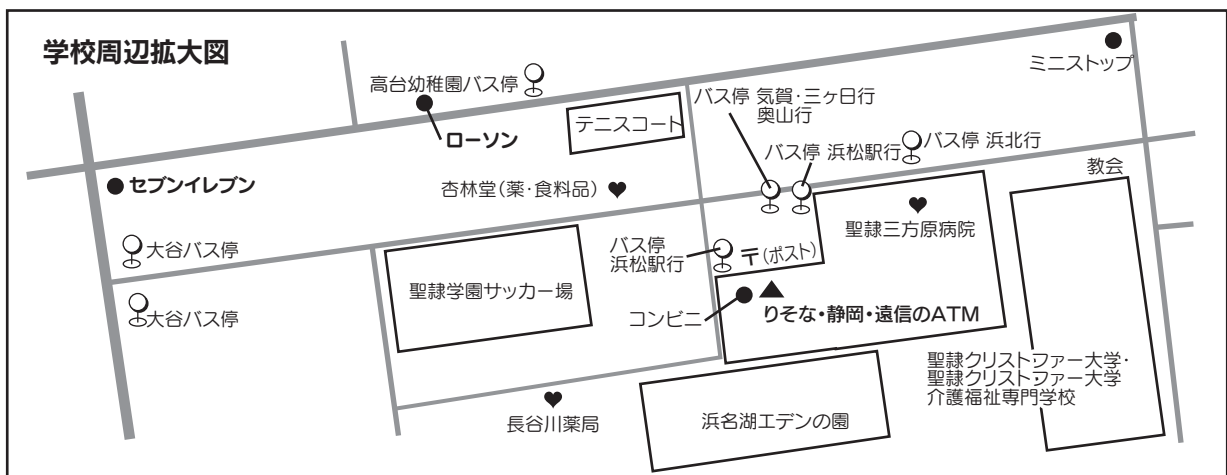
学校周辺拡大図

高台幼稚園バス停

ローソン

テニスコート

バス停 気賀・三ヶ日行
奥山行

ミニストップ

バス停 浜松駅行

バス停 浜北行

教会

セブンイレブン

杏林堂（薬・食料品）

聖隷三方原病院

大谷バス停

バス停
浜松駅行

〒(ポスト)

大谷バス停

聖隷学園サッカー場

コンビニ

りそな・静岡・遠信のATM

聖隷クリストファー大学・
聖隷クリストファー大学
介護福祉専門学校

長谷川薬局

浜名湖エデンの園